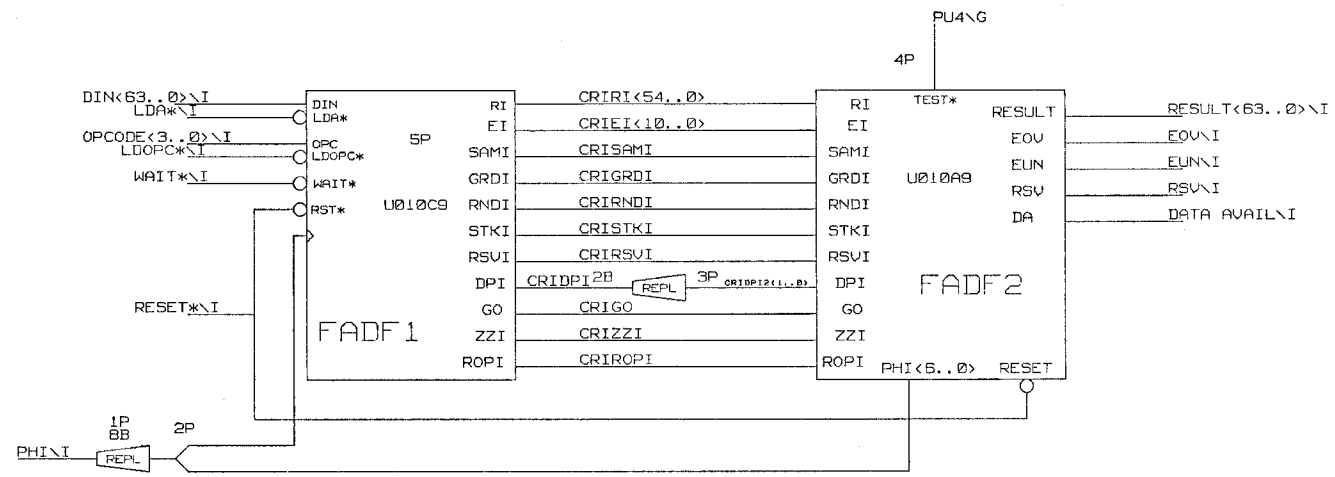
PU4\G

4P

DIN<63..0>\I
LDA*\I
OPCODE<3..0>\I
LDOPC*\I
WAIT*\I

DIN
LDA*
OPC
LDOPC*
WAIT*
RST*

5P

U010C9

RI
EI
SAMI
GRDI
RNDI
STKI
RSVI
DPI
GO
ZZI
ROPI

FADF1

RESET*\I

CRIRI<54..0>
CRIEI<10..0>
CRISAMI
CRIGRDI
CRIRNDI
CRISTKI
CRIRSVI
CRIDPI 2B
REPL
3P CRIDPI2<1..0>
CRIGO
CRIZZI
CRIROPI

RI
EI
SAMI
GRDI
RNDI
STKI
RSVI
DPI
GO
ZZI
ROPI

TEST*

U010A9

FADF2

RESULT
EOV
EUN
RSV
DA

PHI<6..0>
RESET

RESULT<63..0>\I
EOV\I
EUN\I
RSV\I
DATA AVAIL\I

1P
8B
2P

PHI\I
REPL